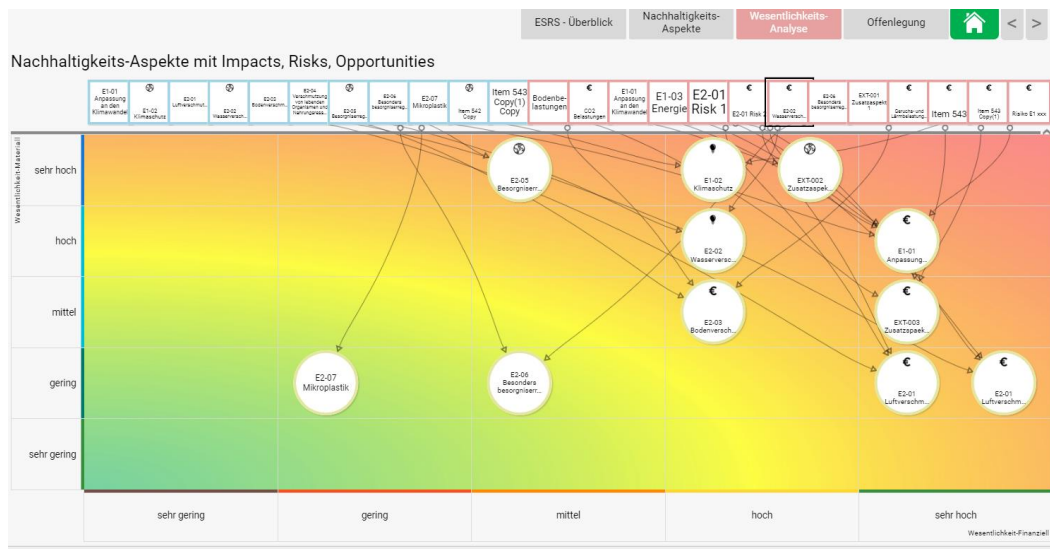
ESRS - Überblick | Nachhaltigkeits-Aspekte | Wesentlichkeits-Analyse | Offenlegung | < | >

Nachhaltigkeits-Aspekte mit Impacts, Risks, Opportunities

E1-01 Anpassung an den Klimawandel | E1-02 Klimaschutz | E2-01 Luftverschmut... | E2-02 Wasserversch... | E2-03 Bodenverschm... | E2-04 Verschmutzung von lebenden Organismen und Nahrungsress... | E2-05 Besorgniserreg... | E2-06 Besonders besorgniserreg... | E2-07 Mikroplastik | Item 542 Copy | Item 543 Copy(1) Copy | Bodenbelastungen | CO2 Belastungen | E1-01 Anpassung an den Klimawandel | E1-03 Energie | E2-01 Risk 1 | E2-01 Risk 2 | E2-02 Wasserversch... | E2-06 Besonders besorgniserreg... | EXT-001 Zusatzaspekt 1 | Geruchs- und Lärmbelastung | Item 543 | Item 543 Copy(1) | Risiko E1 xxx

Wesentlichkeit-Materiell

sehr hoch
hoch
mittel
gering
sehr gering

E2-05 Besorgniserr...
E1-02 Klimaschutz
EXT-002 Zusatzaspek...
E2-02 Wasserversc...
E1-01 Anpassung...
E2-03 Bodenversch...
EXT-003 Zusatzaspek...
E2-07 Mikroplastik
E2-06 Besonders besorgniserr...
E2-01 Luftverschm...
E2-01 Luftverschm...

sehr gering | gering | mittel | hoch | sehr hoch

Wesentlichkeit-Finanziell